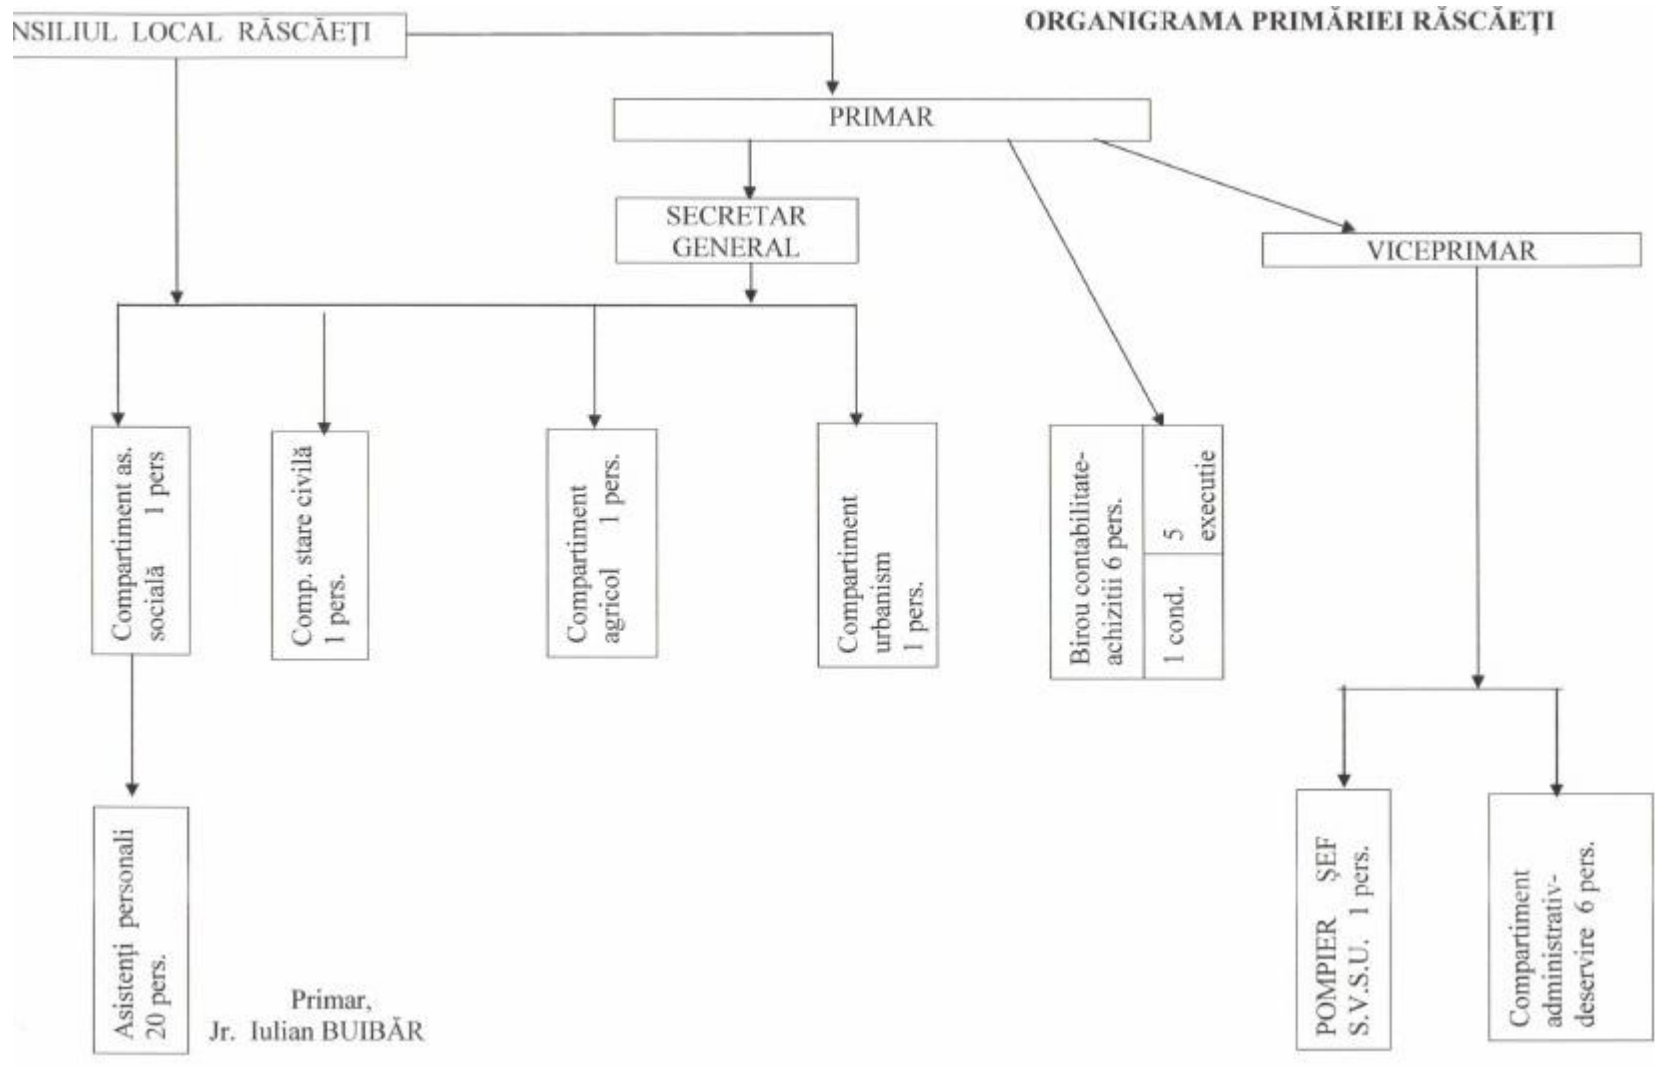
NSILIUL LOCAL RĂSCĂEŢI

ORGANIGRAMA PRIMĂRIEI RĂSCĂEŢI

PRIMAR

SECRETAR GENERAL

VICEPRIMAR

Compartiment as. socială 1 pers

Comp. stare civilă 1 pers.

Compartiment agricol 1 pers.

Compartiment urbanism 1 pers.

Birou contabilitate-achiziții 6 pers.

1 cond.

5 execuție

Asistenţi personali 20 pers.

POMPIER ŞEF S.V.S.U. 1 pers.

Compartiment administrativ-deservire 6 pers.

Primar,
Jr. Iulian BUIBĂR